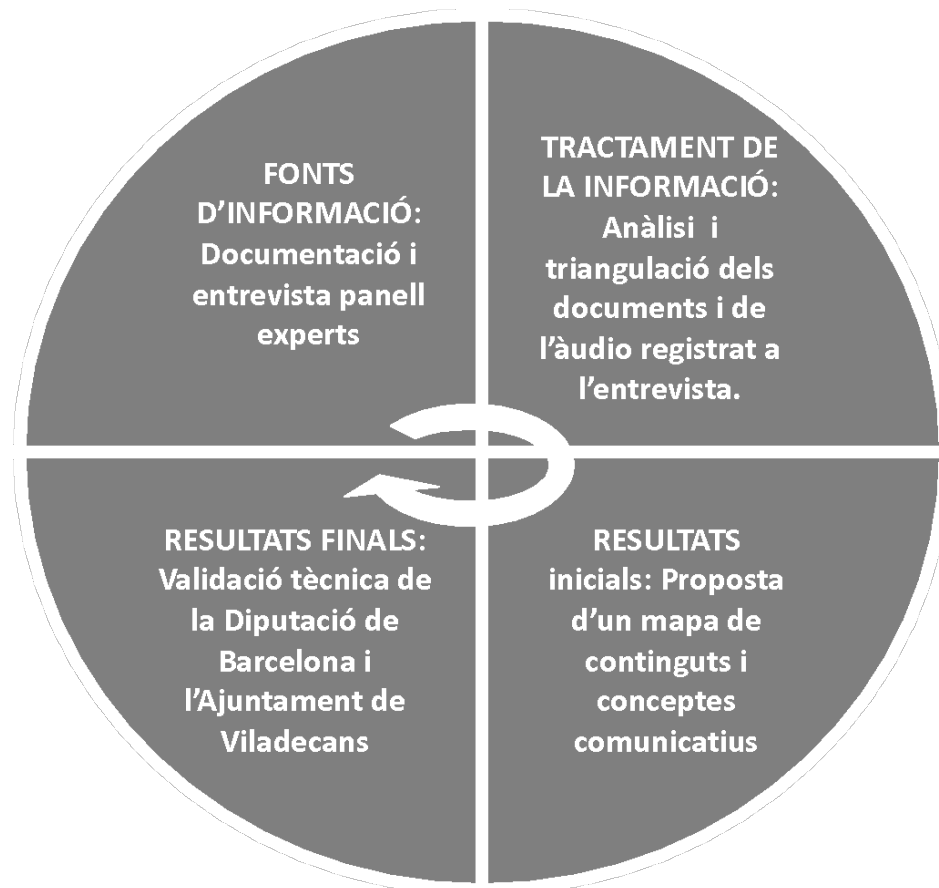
FONTS D'INFORMACIÓ: Documentació i entrevista panell experts

TRACTAMENT DE LA INFORMACIÓ: Anàlisi i triangulació dels documents i de l'àudio registrat a l'entrevista.

RESULTATS FINALS: Validació tècnica de la Diputació de Barcelona i l'Ajuntament de Viladecans

RESULTATS inicials: Proposta d'un mapa de continguts i conceptes comunicatius